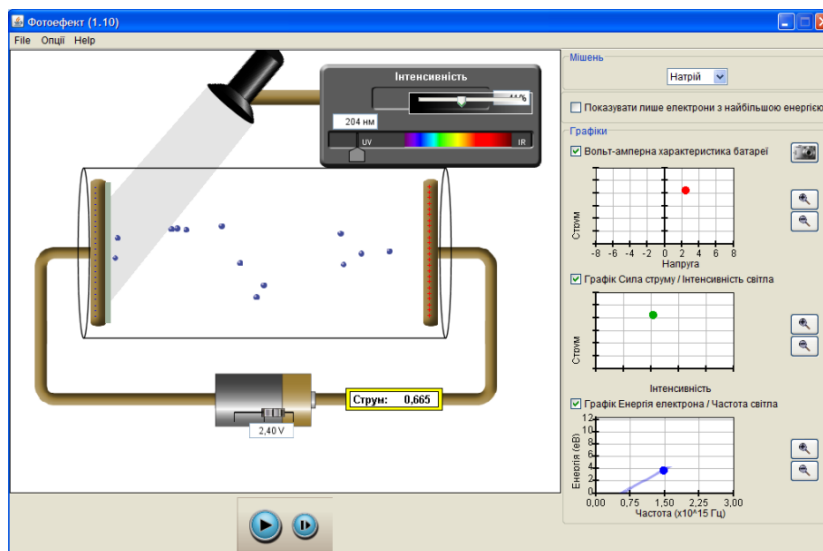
Фотоефект (1.10)

File Опції Help

Інтенсивність

44 %

284 нм

UV IR

Струм: 0,665

2,40 V

Мішень

Натрій

Показувати лише електрони з найбільшою енергією

Графіки

Вольт-амперна характеристика батареї

Струм

-8 -6 -4 -2 0 2 4 6 8

Напруга

Графік Сила струму / Інтенсивність світла

Струм

Інтенсивність

Графік Енергія електрона / Частота світла

Енергія (еВ)

12 10 8 6 4 2 0

0,00 0,75 1,50 2,25 3,00

Частота (x10^15 Гц)